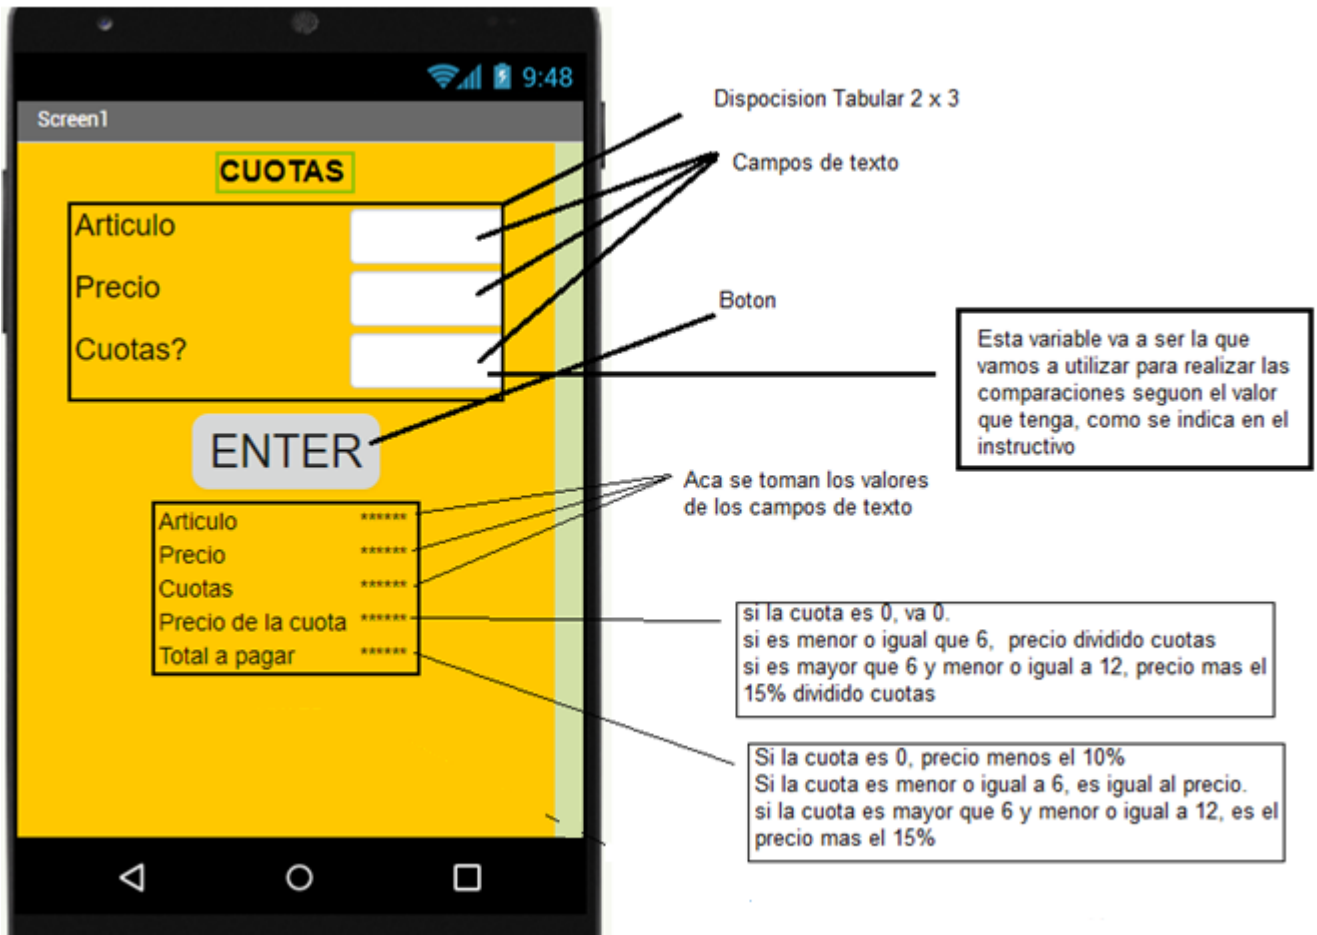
9:48

Screen1

CUOTAS

Articulo

Precio

Cuotas?

ENTER

Articulo ******
Precio ******
Cuotas ******
Precio de la cuota ******
Total a pagar ******

Dispocision Tabular 2 x 3

Campos de texto

Boton

Esta variable va a ser la que vamos a utilizar para realizar las comparaciones seguon el valor que tenga, como se indica en el instructivo

Aca se toman los valores de los campos de texto

si la cuota es 0, va 0.
si es menor o igual que 6, precio dividido cuotas
si es mayor que 6 y menor o igual a 12, precio mas el 15% dividido cuotas

Si la cuota es 0, precio menos el 10%
Si la cuota es menor o igual a 6, es igual al precio.
si la cuota es mayor que 6 y menor o igual a 12, es el precio mas el 15%